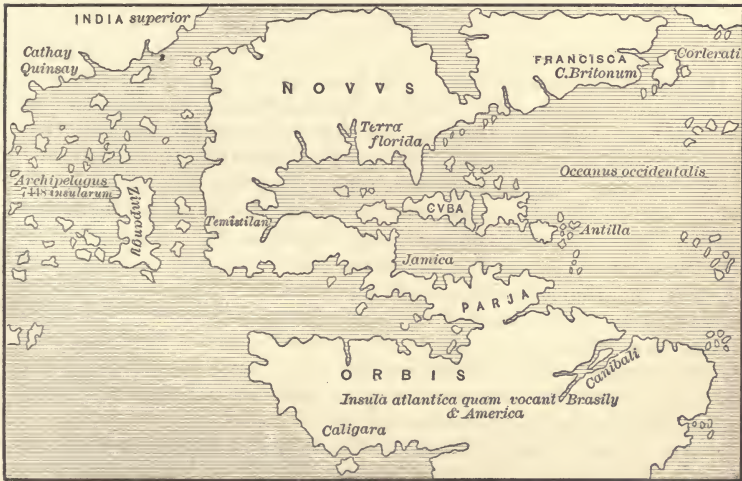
INDIA superior

Cathay
Quinsay

NOVVS

FRANCISCA
C.Britonum

Corlerati

Terra
florida

Oceanus occidentalis

Archipelagus
7448 insularum

Zipangu

Temistitan

CVBA

Antilla

Jamica

PARJA

ORBIS

Canibali

Insula atlantica quam vocant Brasily
& America

Caligara